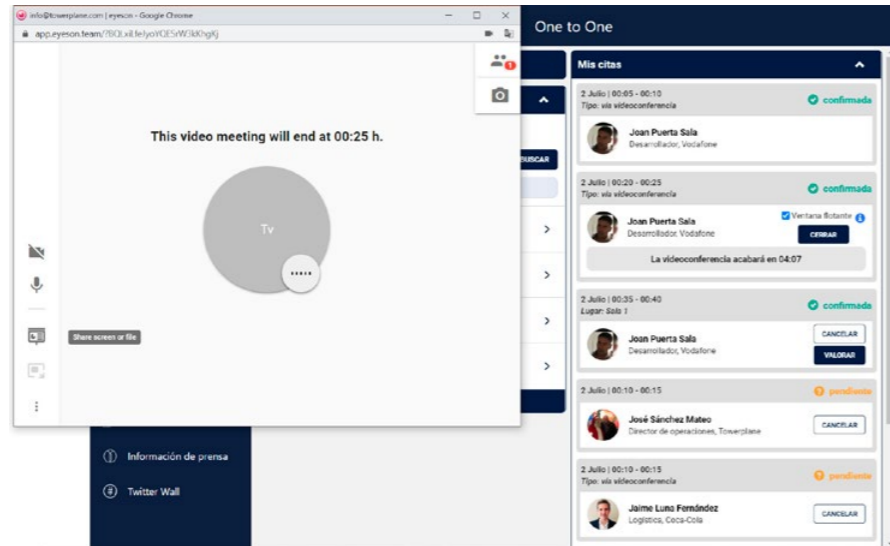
info@towerplane.com | eyeson - Google Chrome
app.eyeson.team/?BQLxiLfeIyoYQE5rW3kKhgKj

This video meeting will end at 00:25 h.

Tv

Share screen or file

One to One

BUSCAR

Información de prensa

Twitter Wall

Mis citas

2 Julio | 00:05 - 00:10
Tipo: vía videoconferencia
confirmada
Joan Puerta Sala
Desarrollador, Vodafone

2 Julio | 00:20 - 00:25
Tipo: vía videoconferencia
confirmada
Joan Puerta Sala
Desarrollador, Vodafone
Ventana flotante
CERRAR
La videoconferencia acabará en 04:07

2 Julio | 00:35 - 00:40
Lugar: Sala 1
confirmada
Joan Puerta Sala
Desarrollador, Vodafone
CANCELAR
VALORAR

2 Julio | 00:10 - 00:15
pendiente
José Sánchez Mateo
Director de operaciones, Towerplane
CANCELAR

2 Julio | 00:10 - 00:15
Tipo: vía videoconferencia
pendiente
Jaime Luna Fernández
Logística, Coca-Cola
CANCELAR